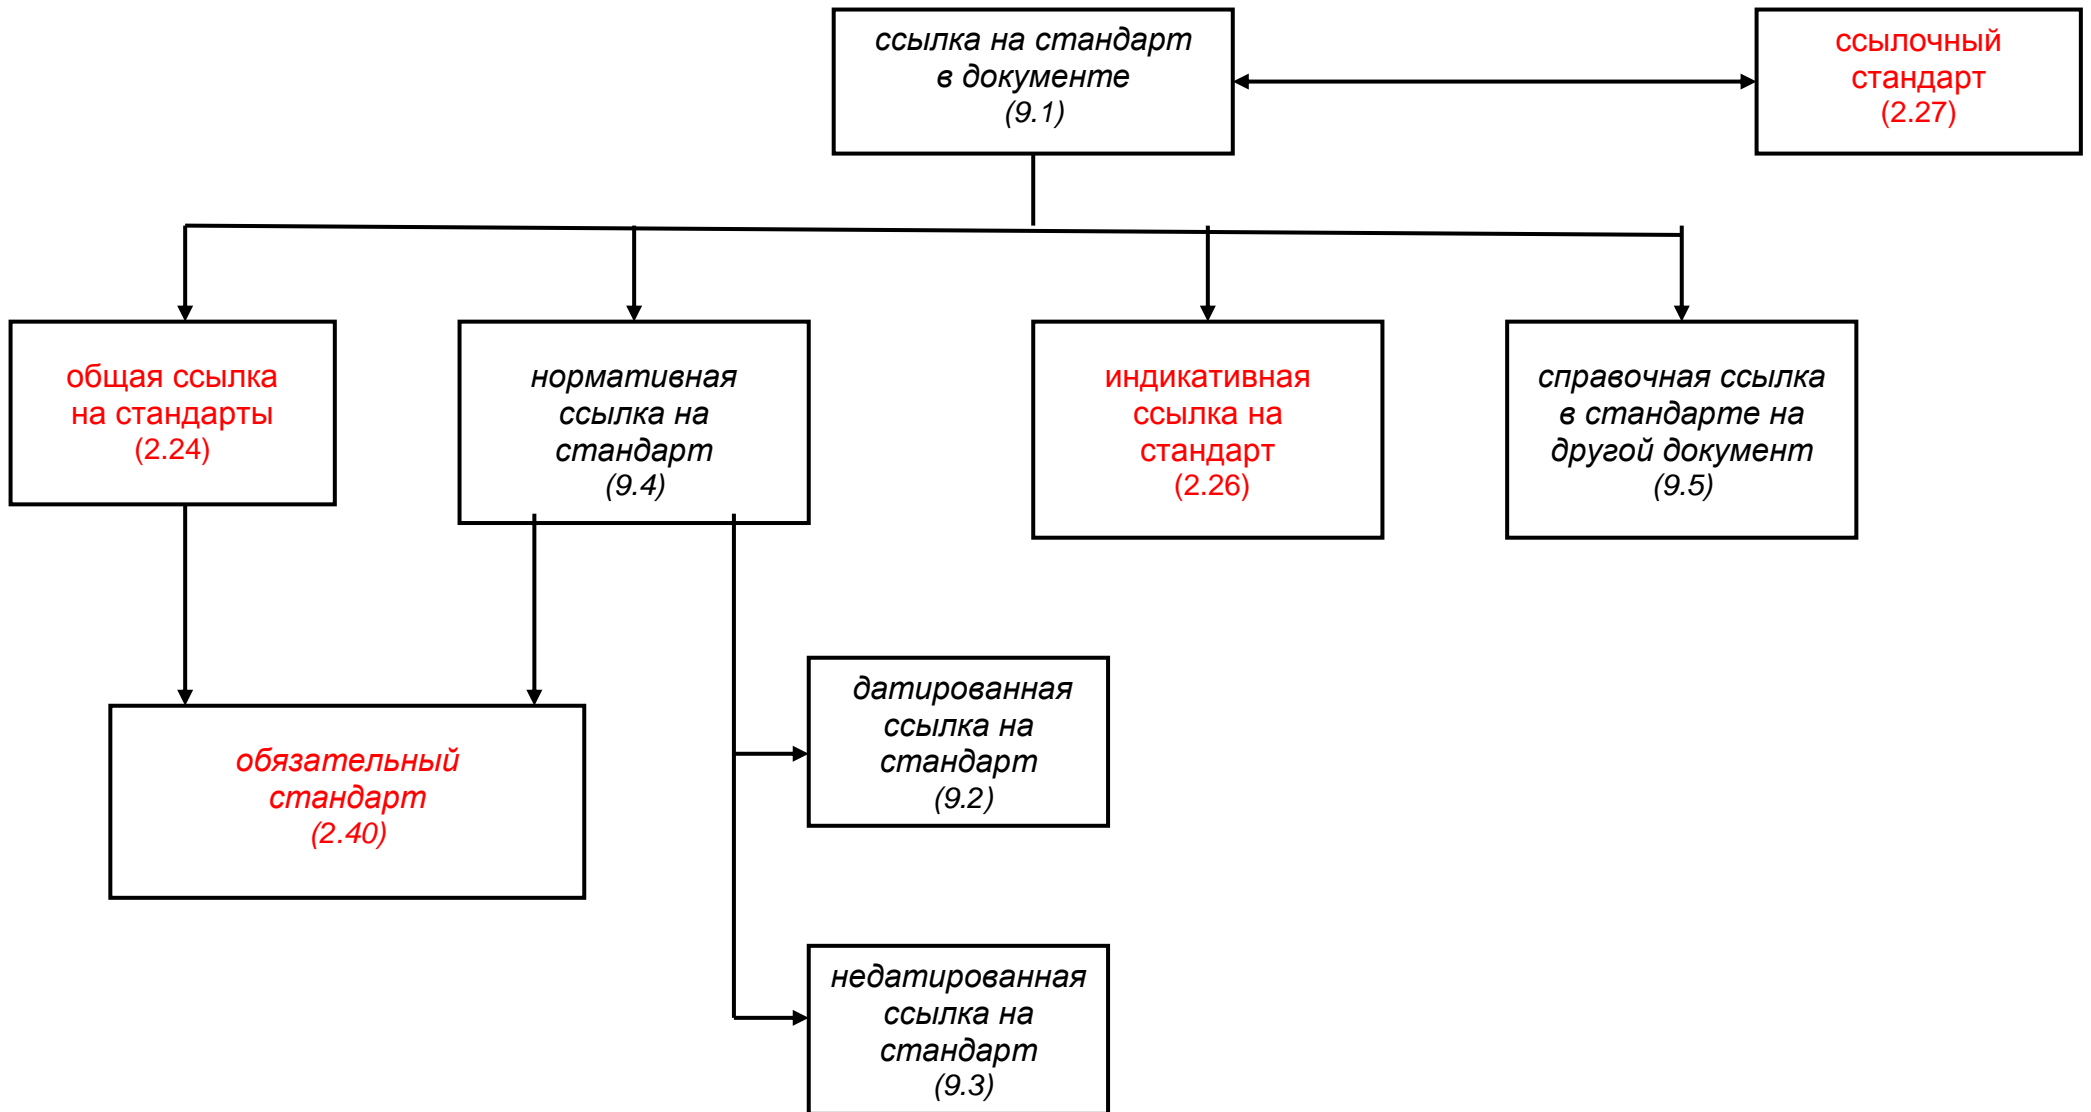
ссылка на стандарт в документе (9.1)

ссылочный стандарт (2.27)

общая ссылка на стандарты (2.24)

нормативная ссылка на стандарт (9.4)

индикативная ссылка на стандарт (2.26)

справочная ссылка в стандарте на другой документ (9.5)

датированная ссылка на стандарт (9.2)

обязательный стандарт (2.40)

недатированная ссылка на стандарт (9.3)